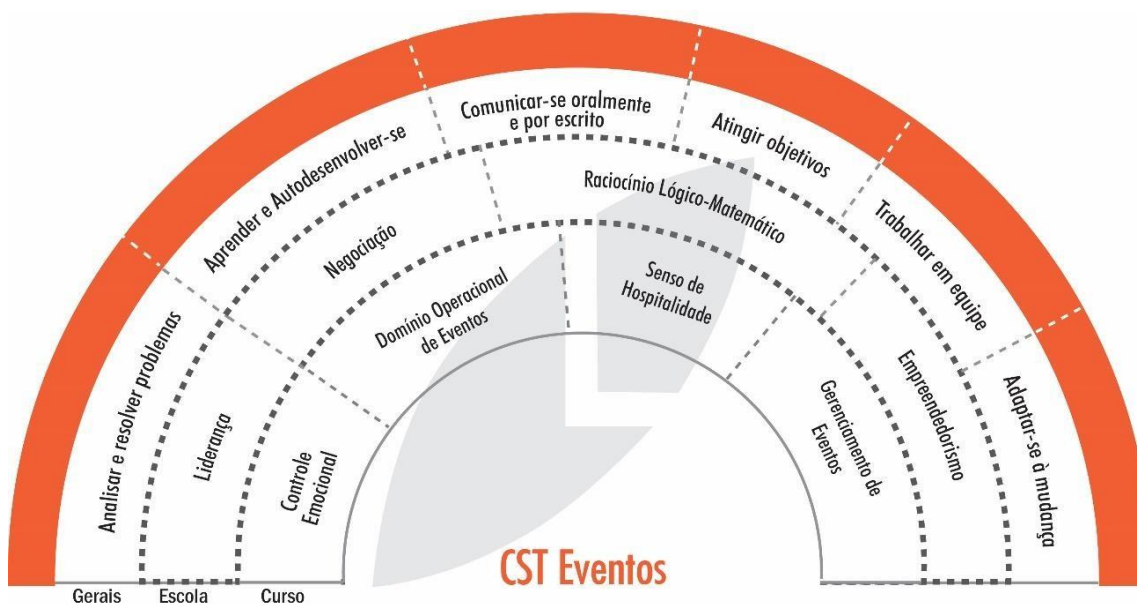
Analisar e resolver problemas

Aprender e Autodesenvolver-se

Comunicar-se oralmente e por escrito

Atingir objetivos

Trabalhar em equipe

Adaptar-se à mudança

Liderança

Negociação

Raciocínio Lógico-Matemático

Empreendedorismo

Controle Emocional

Domínio Operacional de Eventos

Senso de Hospitalidade

Gerenciamento de Eventos

CST Eventos

Gerais Escola Curso